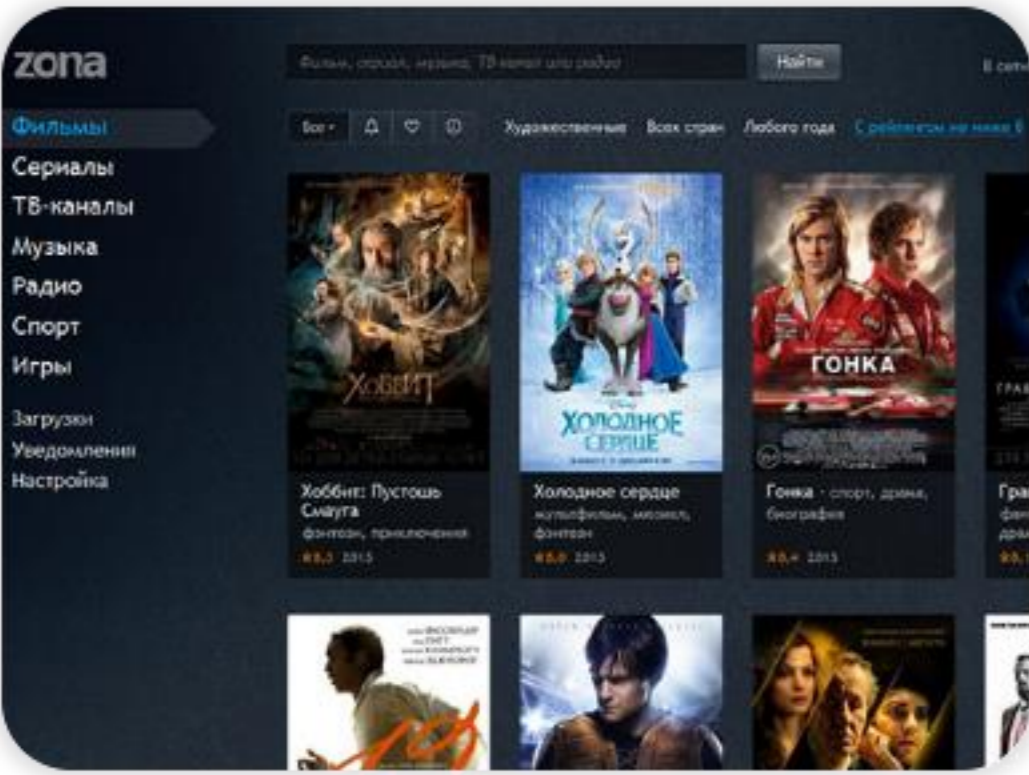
zona

Фильмы, сериалы, музыка, ТВ-канал или радио

Найти

В сети

Фильмы
Сериалы
ТВ-каналы
Музыка
Радио
Спорт
Игры

Загрузки
Уведомления
Настройка

Все

Художественные Всех стран Любого года С рейтингом не ниже 6

ХОББИТ

Хоббит: Пустошь Смауга
фэнтези, приключения
8,3 2013

ХОЛОДНОЕ СЕРДЦЕ

Холодное сердце
мультфильм, мюзикл, фэнтези
8,0 2013

ГОНКА

Гонка · спорт, драма, биография
8,4 2013

Гра
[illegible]
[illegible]
8,1